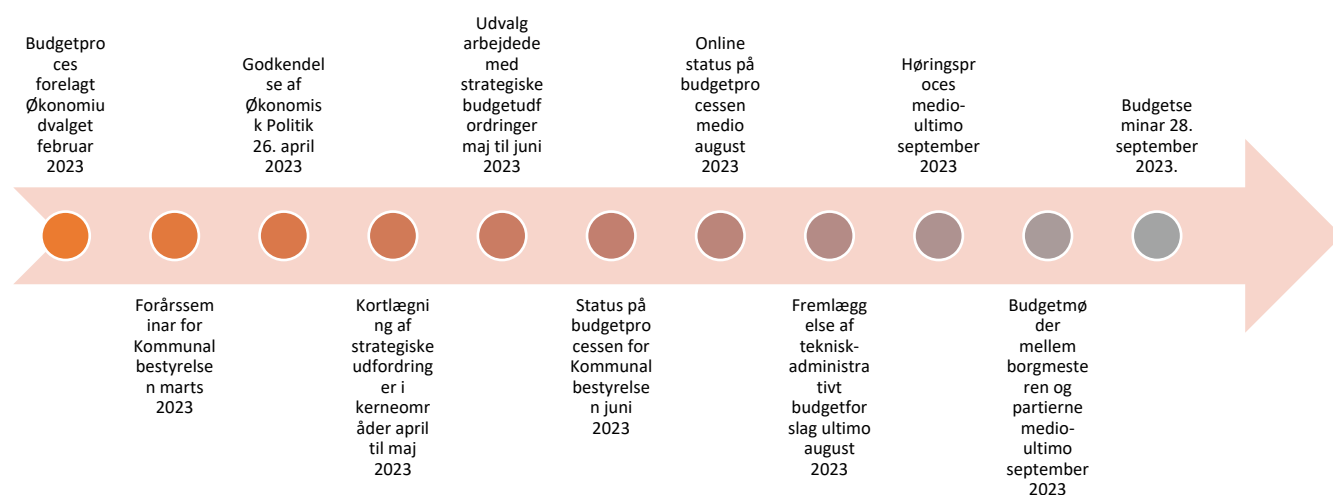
Budgetproces forelagt Økonomiudvalget februar 2023

Forårsseminar for Kommunalbestyrelsen marts 2023

Godkendelse af Økonomisk Politik 26. april 2023

Kortlægning af strategiske udfordringer i kerneområder april til maj 2023

Udvalg arbejdede med strategiske budgetudfordringer maj til juni 2023

Status på budgetprocessen for Kommunalbestyrelsen juni 2023

Online status på budgetprocessen medio august 2023

Fremlæggelse af teknisk-administrativt budgetforslag ultimo august 2023

Høringsproces medio-ultimo september 2023

Budgetmøder mellem borgmesteren og partierne medio-ultimo september 2023

Budgetseminar 28. september 2023.